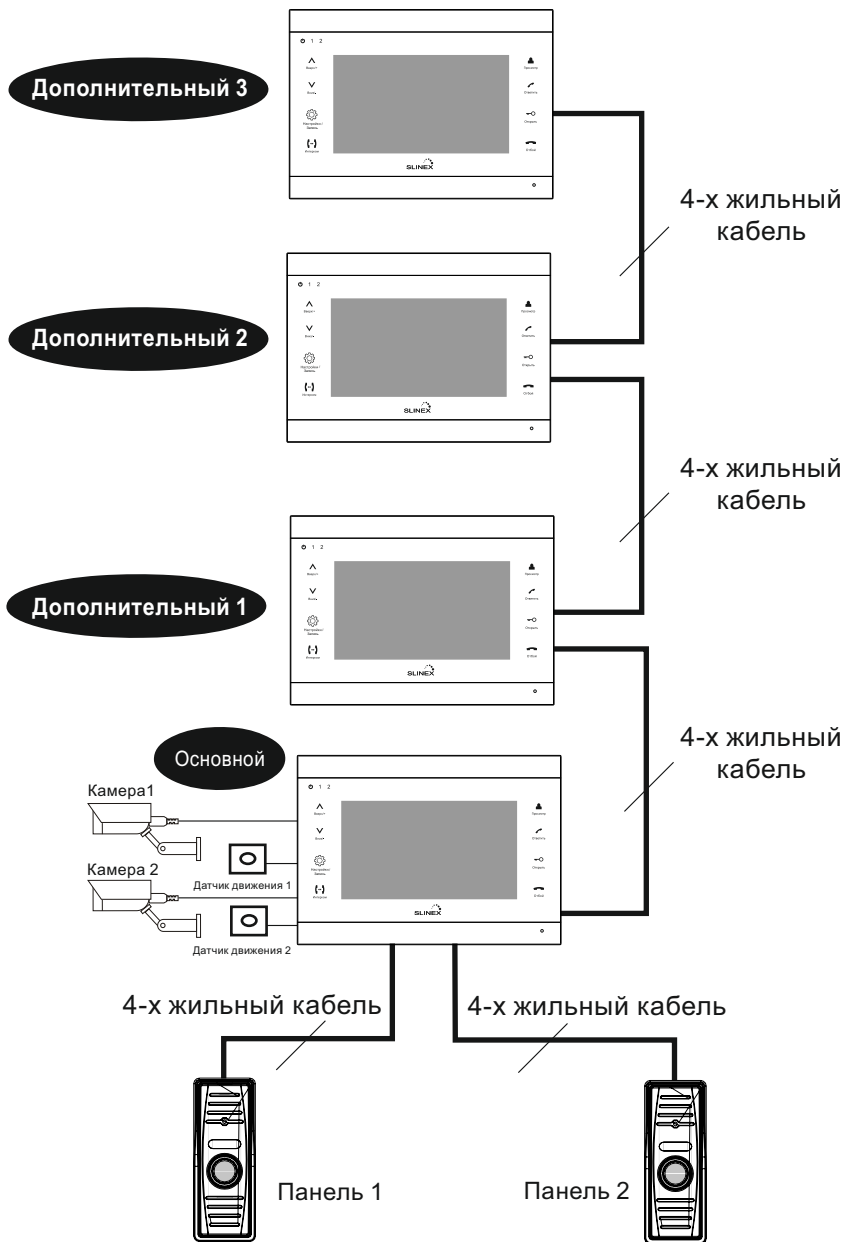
Дополнительный 3

1 2

Вверх

Вниз

Настройки / Звонок

Интерком

Просмотр

Ответить

Открыть

Отбой

SLINEX

4-х жильный кабель

Дополнительный 2

1 2

Вверх

Вниз

Настройки / Звонок

Интерком

Просмотр

Ответить

Открыть

Отбой

SLINEX

4-х жильный кабель

Дополнительный 1

1 2

Вверх

Вниз

Настройки / Звонок

Интерком

Просмотр

Ответить

Открыть

Отбой

SLINEX

4-х жильный кабель

Основной

Камера1

Камера 2

Датчик движения 1

Датчик движения 2

1 2

Вверх

Вниз

Настройки / Звонок

Интерком

Просмотр

Ответить

Открыть

Отбой

SLINEX

4-х жильный кабель

4-х жильный кабель

Панель 1

Панель 2